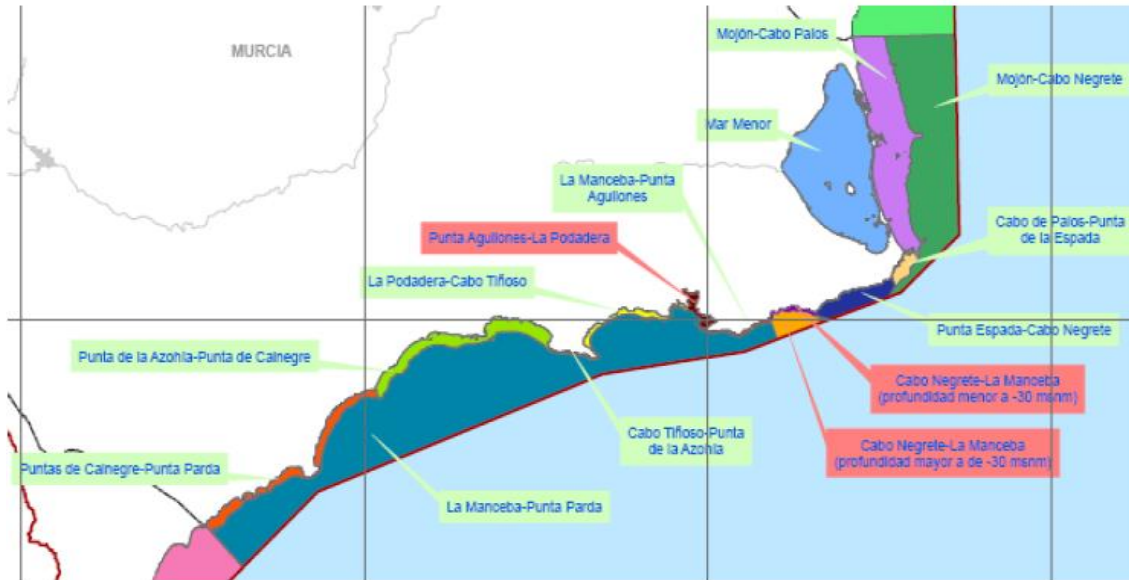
MURCIA

Mojón-Cabo Palos

Mojón-Cabo Negrete

Mar Menor

La Manceba-Punta Aguilones

Punta Aguilones-La Podadera

Cabo de Palos-Punta de la Espada

La Podadera-Cabo Tiñoso

Punta Espada-Cabo Negrete

Punta de la Azohia-Punta de Calnegre

Cabo Negrete-La Manceba (profundidad menor a -30 msnm)

Cabo Tiñoso-Punta de la Azohia

Cabo Negrete-La Manceba (profundidad mayor a de -30 msnm)

Puntas de Calnegre-Punta Parda

La Manceba-Punta Parda